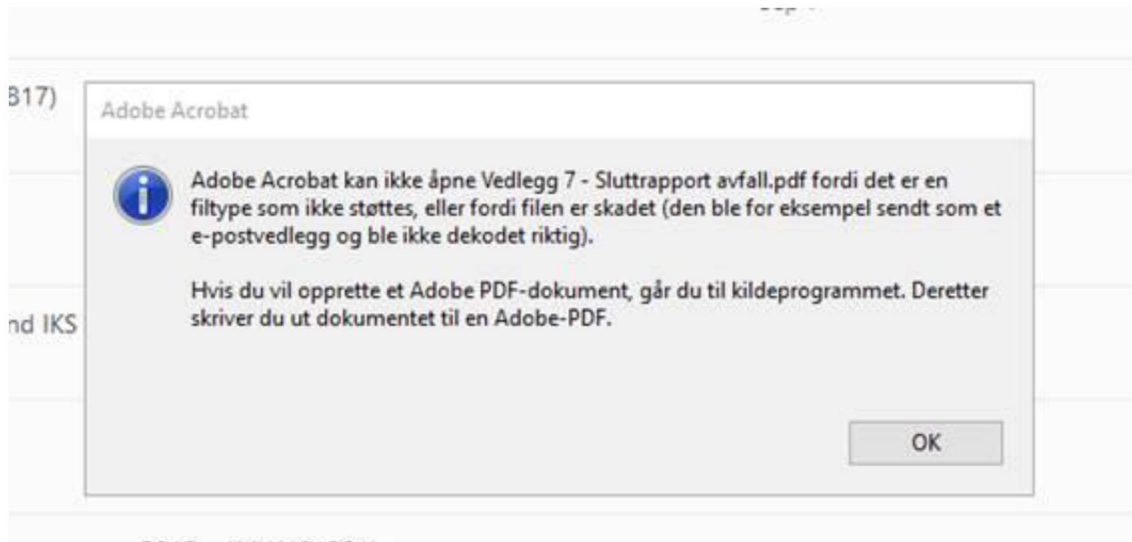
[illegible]

317)

Adobe Acrobat

Adobe Acrobat kan ikke åpne Vedlegg 7 - Sluttrapport avfall.pdf fordi det er en filtype som ikke støttes, eller fordi filen er skadet (den ble for eksempel sendt som et e-postvedlegg og ble ikke dekodet riktig).

Hvis du vil opprette et Adobe PDF-dokument, går du til kildeprogrammet. Deretter skriver du ut dokumentet til en Adobe-PDF.

nd IKS

OK

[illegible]